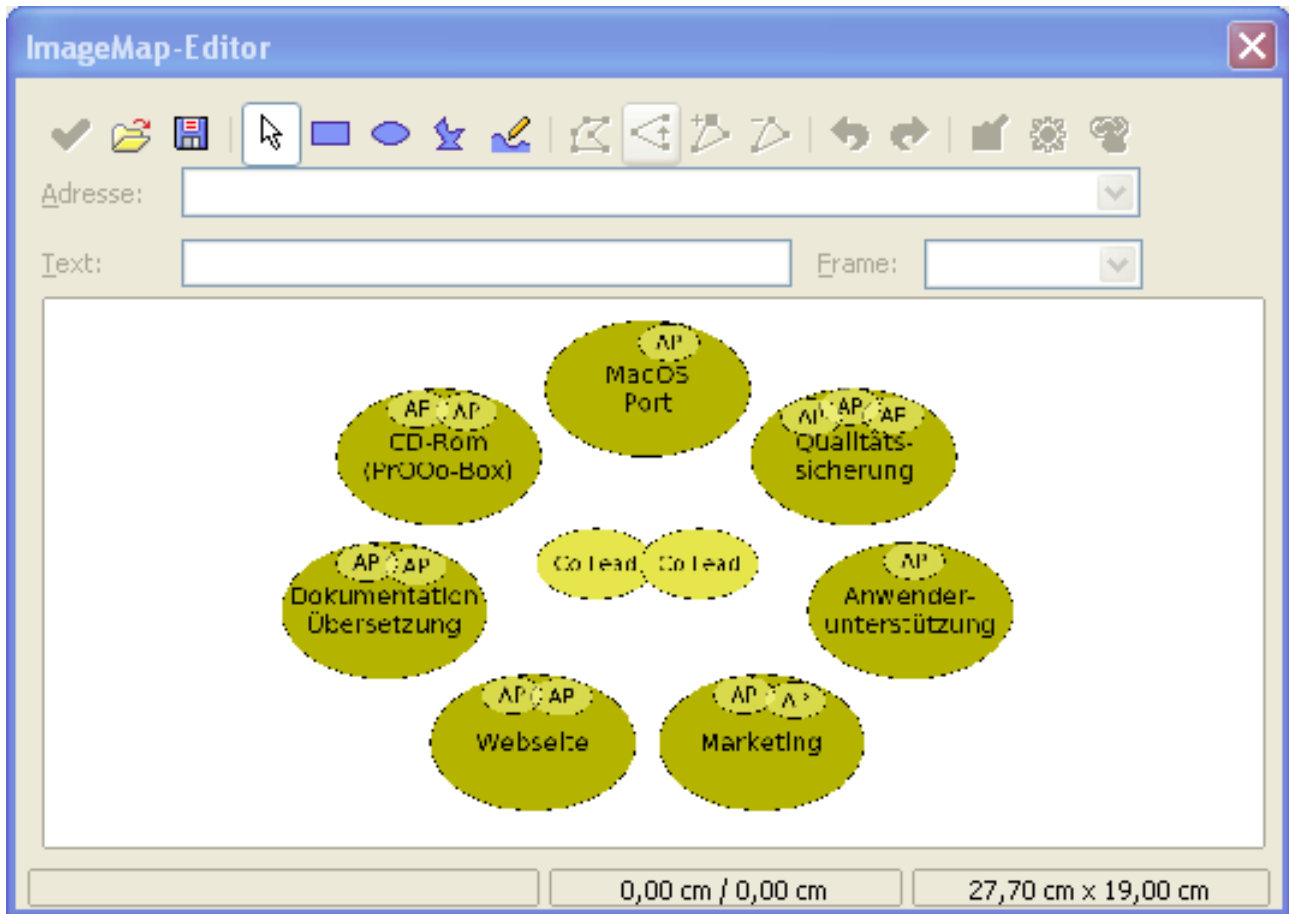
ImageMap-Editor

Adresse:

Text:

Frame:

AP
MacOS Port

AP AP
CD-Rom (PrOOo-Box)

AP AP AP
Qualitäts-sicherung

Co Lead Co Lead

AP AP
Dokumentation Übersetzung

AP
Anwender-unterstützung

AP AP
Webseite

AP AP
Marketing

0,00 cm / 0,00 cm

27,70 cm x 19,00 cm